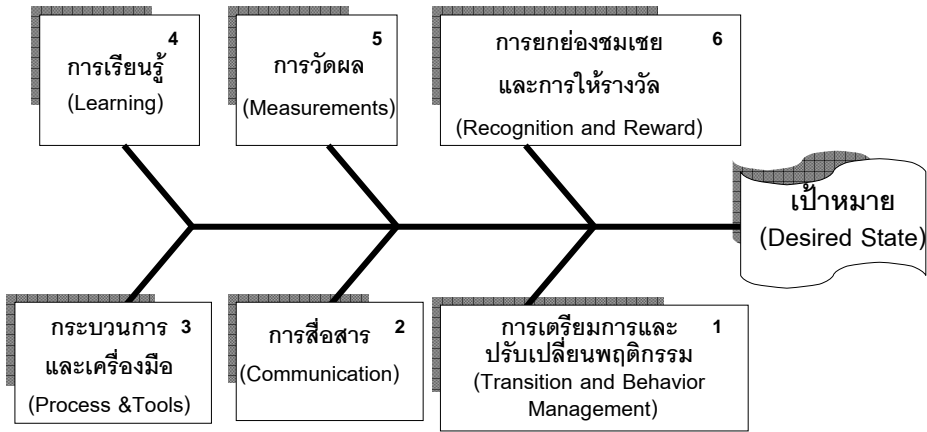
4
การเรียนรู้
(Learning)

5
การวัดผล
(Measurements)

6
การยกย่องชมเชย
และการให้รางวัล
(Recognition and Reward)

เป้าหมาย
(Desired State)

กระบวนการ 3
และเครื่องมือ
(Process &Tools)

การสื่อสาร 2
(Communication)

การเตรียมการและ 1
ปรับเปลี่ยนพฤติกรรม
(Transition and Behavior Management)